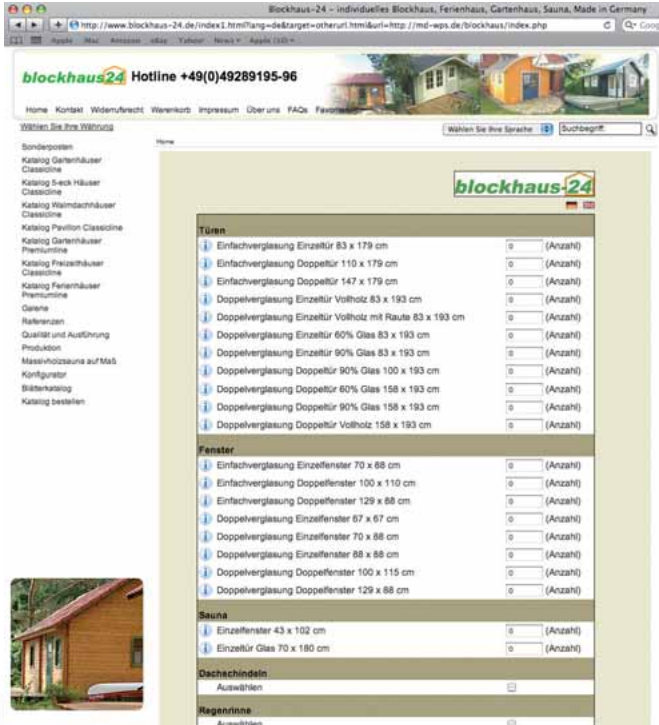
Blockhaus-24 - individuelles Blockhaus, Ferienhaus, Gartenhaus, Sauna, Made in Germany

http://www.blockhaus-24.de/index1.html?lang=de&target=otherurl.html&url=http://md-wps.de/blockhaus/index.php

Apple Mac Amazon eBay Yahoo! News Apple (10)

blockhaus24 Hotline +49(0)49289195-96

Home Kontakt Widerrufsrecht Warenkorb Impressum Über uns FAQs Favoriten

Wählen Sie Ihre Währung

Wählen Sie Ihre Sprache

Suchbegriff

Home

Sonderposten
Katalog Gartenhäuser Classicline
Katalog 5-eck Häuser Classicline
Katalog Walmdachhäuser Classicline
Katalog Pavillon Classicline
Katalog Gartenhäuser Premiumline
Katalog Freizeithäuser Classicline
Katalog Ferienhäuser Premiumline
Galerie
Referenzen
Qualität und Ausführung
Produktion
Massivholzsauna auf Maß
Konfigurator
Blätterkatalog
Katalog bestellen

blockhaus-24

Türen

| | | |
|---|---|---|
| Einfachverglasung Einzeltür 83 x 179 cm | 0 | (Anzahl) |
| Einfachverglasung Doppeltür 110 x 179 cm | 0 | (Anzahl) |
| Einfachverglasung Doppeltür 147 x 179 cm | 0 | (Anzahl) |
| Doppelverglasung Einzeltür Vollholz 83 x 193 cm | 0 | (Anzahl) |
| Doppelverglasung Einzeltür Vollholz mit Raute 83 x 193 cm | 0 | (Anzahl) |
| Doppelverglasung Einzeltür 60% Glas 83 x 193 cm | 0 | (Anzahl) |
| Doppelverglasung Einzeltür 90% Glas 83 x 193 cm | 0 | (Anzahl) |
| Doppelverglasung Doppeltür 90% Glas 100 x 193 cm | 0 | (Anzahl) |
| Doppelverglasung Doppeltür 60% Glas 158 x 193 cm | 0 | (Anzahl) |
| Doppelverglasung Doppeltür 90% Glas 158 x 193 cm | 0 | (Anzahl) |
| Doppelverglasung Doppeltür Vollholz 158 x 193 cm | 0 | (Anzahl) |

Fenster

| | | |
|---|---|---|
| Einfachverglasung Einzelfenster 70 x 88 cm | 0 | (Anzahl) |
| Einfachverglasung Doppelfenster 100 x 110 cm | 0 | (Anzahl) |
| Einfachverglasung Doppelfenster 129 x 88 cm | 0 | (Anzahl) |
| Doppelverglasung Einzelfenster 67 x 67 cm | 0 | (Anzahl) |
| Doppelverglasung Einzelfenster 70 x 88 cm | 0 | (Anzahl) |
| Doppelverglasung Einzelfenster 88 x 88 cm | 0 | (Anzahl) |
| Doppelverglasung Doppelfenster 100 x 115 cm | 0 | (Anzahl) |
| Doppelverglasung Doppelfenster 129 x 88 cm | 0 | (Anzahl) |

Sauna

| | | |
|---|---|---|
| Einzelfenster 43 x 102 cm | 0 | (Anzahl) |
| Einzeltür Glas 70 x 180 cm | 0 | (Anzahl) |

Dachschindeln

Auswählen

Regenrinne

Auswählen